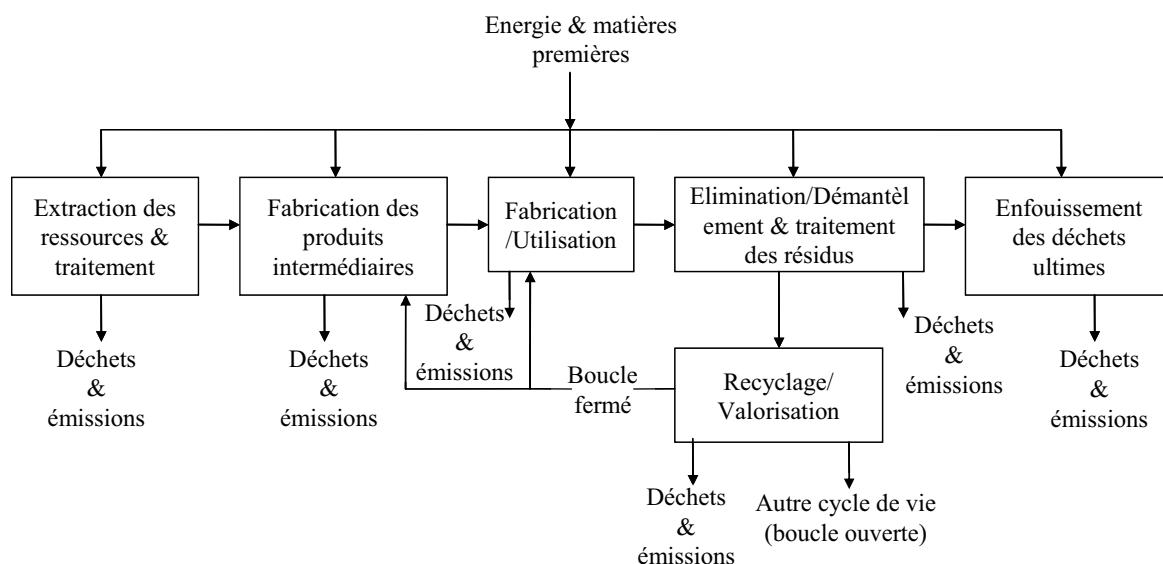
Energie & matières premières

Extraction des ressources & traitement

Fabrication des produits intermédiaires

Fabrication /Utilisation

Elimination/Démantèlement & traitement des résidus

Enfouissement des déchets ultimes

Déchets & émissions

Déchets & émissions

Déchets & émissions

Boucle fermé

Recyclage/ Valorisation

Déchets & émissions

Déchets & émissions

Déchets & émissions

Autre cycle de vie (boucle ouverte)